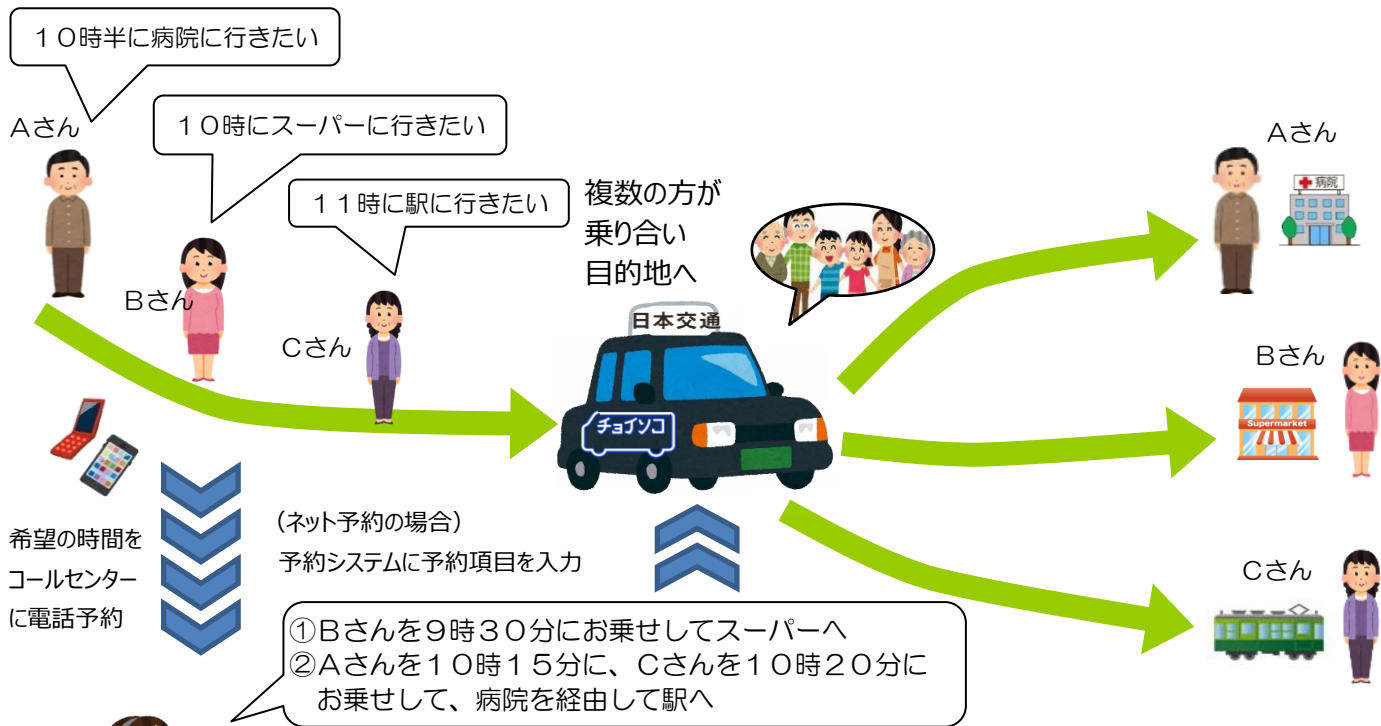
１０時半に病院に行きたい

Aさん

１０時にスーパーに行きたい

Bさん

１１時に駅に行きたい

Cさん

複数の方が
乗り合い
目的地へ

日本交通

チョイソコ

Aさん

病院

Bさん

Supermarket

Cさん

希望の時間を
コールセンター
に電話予約

（ネット予約の場合）
予約システムに予約項目を入力

①Bさんを９時３０分にお乗せしてスーパーへ
②Aさんを１０時１５分に、Cさんを１０時２０分にお乗せして、病院を経由して駅へ